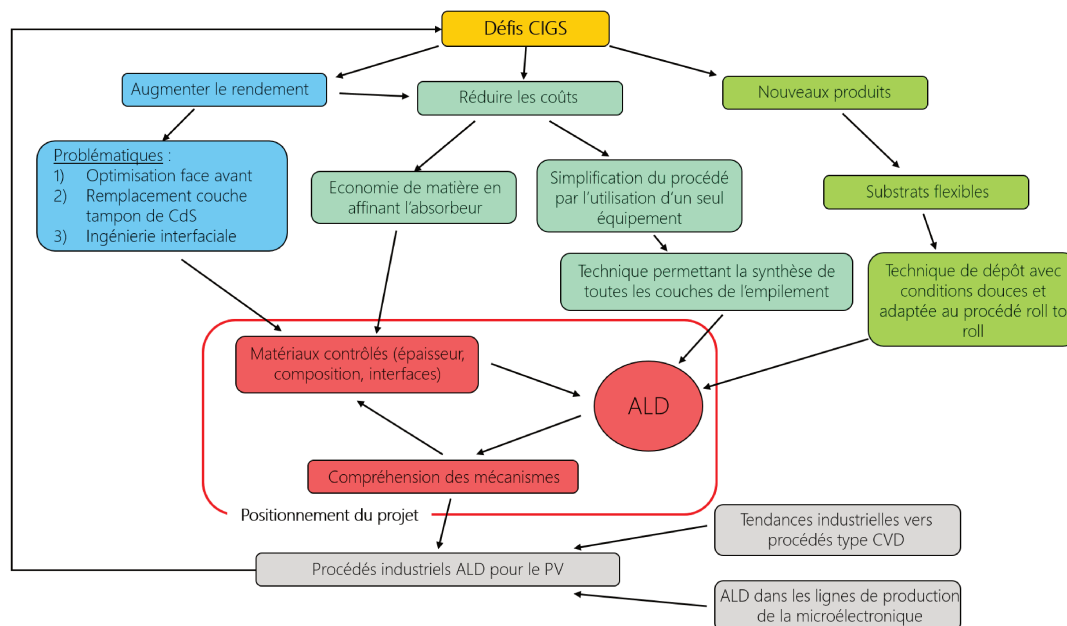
Défis CIGS

Augmenter le rendement

Réduire les coûts

Nouveaux produits

Problématiques :
1) Optimisation face avant
2) Remplacement couche tampon de CdS
3) Ingénierie interfaciale

Economie de matière en affinant l'absorbeur

Simplification du procédé par l'utilisation d'un seul équipement

Substrats flexibles

Technique permettant la synthèse de toutes les couches de l'empilement

Technique de dépôt avec conditions douces et adaptée au procédé roll to roll

Matériaux contrôlés (épaisseur, composition, interfaces)

ALD

Compréhension des mécanismes

Positionnement du projet

Tendances industrielles vers procédés type CVD

Procédés industriels ALD pour le PV

ALD dans les lignes de production de la microélectronique